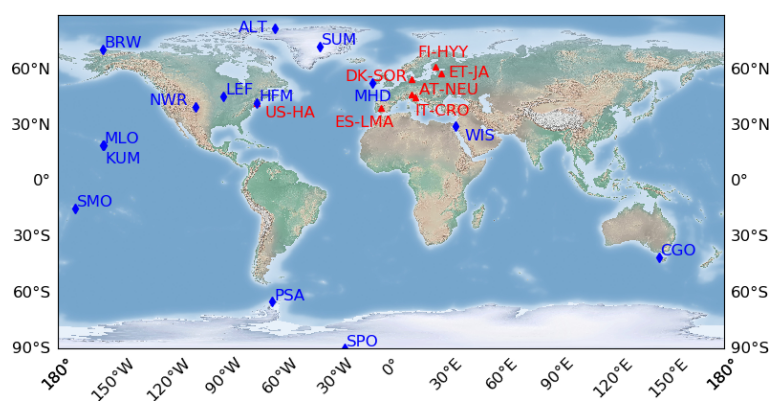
ALT
SUM
BRW
FI-HYY
DK-SOR
ET-JA
60°N
60°N
NWR
LEF
HFM
MHD
AT-NEU
US-HA
30°N
30°N
ES-LMA
IT-CRO
MLO
WIS
KUM
0°
0°
SMO
30°S
30°S
CGO
60°S
60°S
PSA
90°S
SPO
90°S
180°
150°W
120°W
90°W
60°W
30°W
0°
30°E
60°E
90°E
120°E
150°E
180°